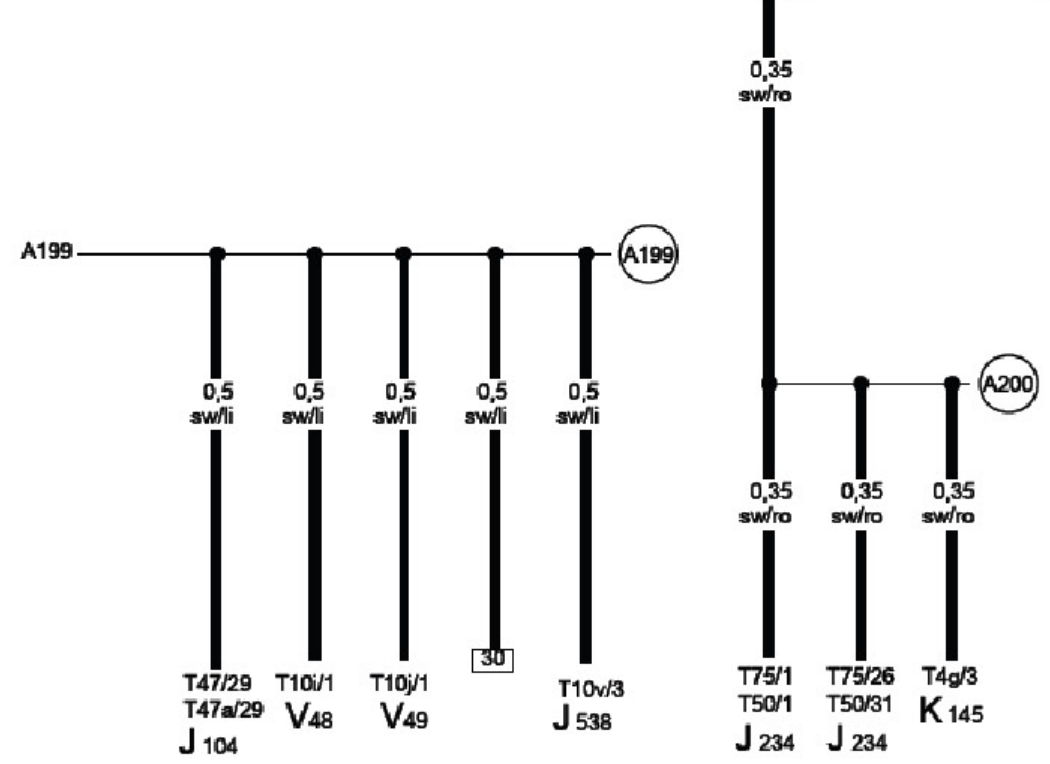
0,35
sw/ro

A199

A199

0,5
sw/li

0,5
sw/li

0,5
sw/li

0,5
sw/li

0,5
sw/li

A200

0,35
sw/ro

0,35
sw/ro

0,35
sw/ro

T47/29
T47a/29
J 104

T10i/1
V48

T10j/1
V49

30

T10v/3
J 538

T75/1
T50/1
J 234

T75/26
T50/31
J 234

T4g/3
K 145